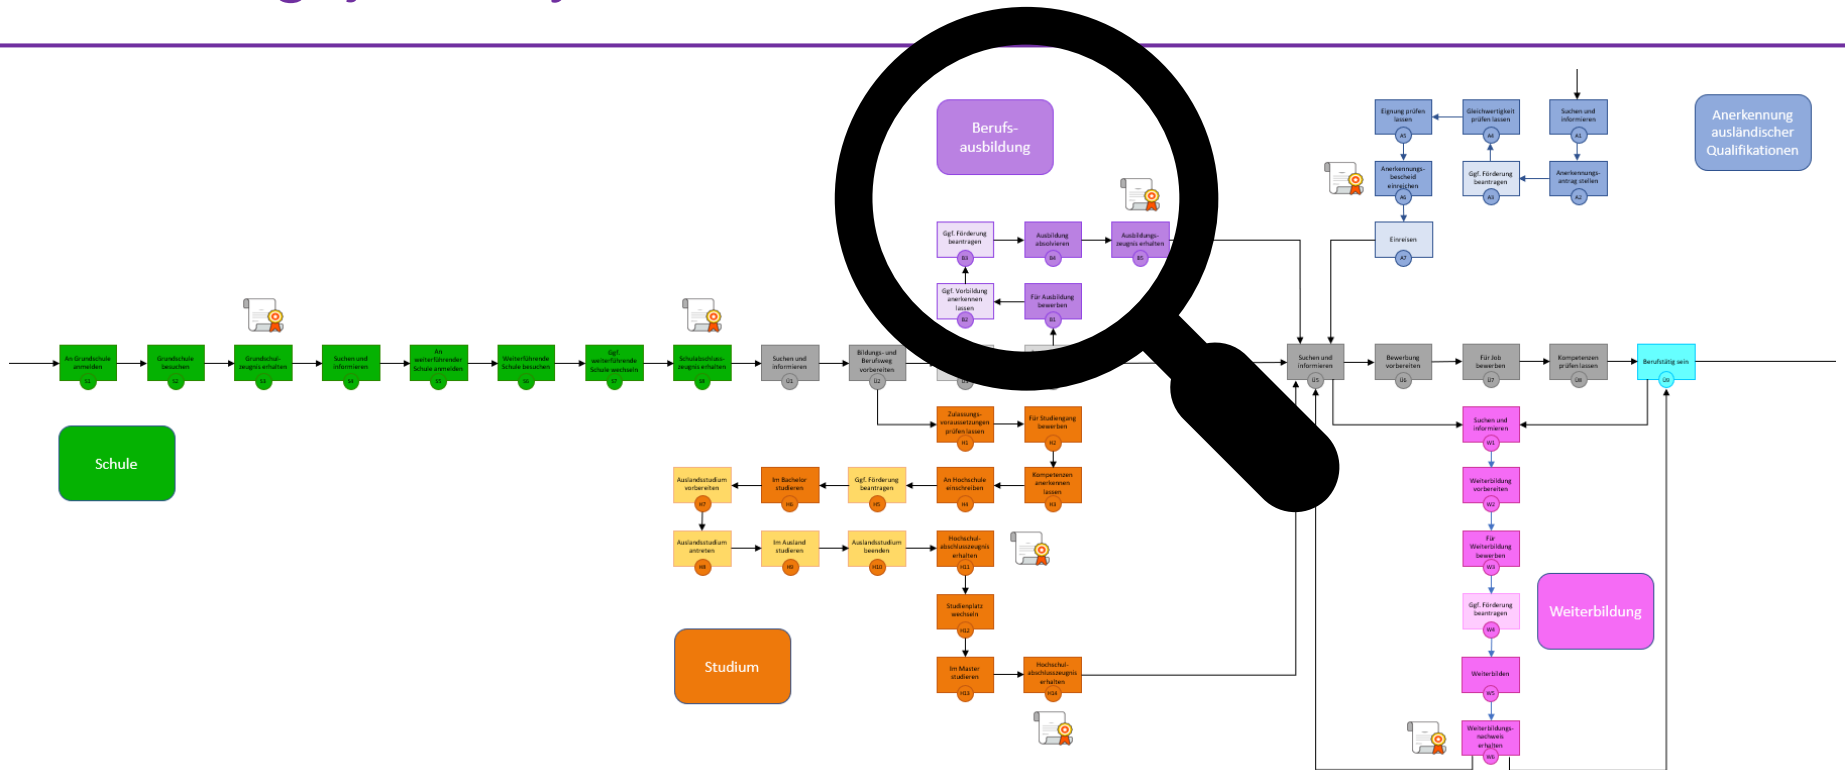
Berufsausbildung

Ggf. Förderung beantragen
B3

Ausbildung absolvieren
B4

Ausbildungszeugnis erhalten
B5

Ggf. Vorbildung anerkennen lassen
B2

Für Ausbildung bewerben
B1

Eignung prüfen lassen
A5

Gleichwertigkeit prüfen lassen
A4

Suchen und informieren
A1

Anerkennung ausländischer Qualifikationen

Anerkennungsbescheid einreichen
A6

Ggf. Förderung beantragen
A3

Anerkennungsantrag stellen
A2

Einreisen
A7

An Grundschule anmelden
S1

Grundschule besuchen
S2

Grundschulzeugnis erhalten
S3

Suchen und informieren
S4

An weiterführender Schule anmelden
S5

Weiterführende Schule besuchen
S6

Ggf. weiterführende Schule wechseln
S7

Schulabschlusszeugnis erhalten
S8

Suchen und informieren
U1

Bildungs- und Berufsweg vorbereiten
U2

Suchen und informieren
G5

Bewerbung vorbereiten
G6

Für Job bewerben
G7

Kompetenzen prüfen lassen
G8

Berufstätig sein
G9

Schule

Zulassungsvoraussetzungen prüfen lassen
H1

Für Studiengang bewerben
H2

Suchen und informieren
W1

Auslandsstudium vorbereiten
H7

Im Bachelor studieren
H6

Ggf. Förderung beantragen
H5

An Hochschule einschreiben
H4

Kompetenzen anerkennen lassen
H3

Weiterbildung vorbereiten
W2

Auslandsstudium antreten
H8

Im Ausland studieren
H9

Auslandsstudium beenden
H10

Hochschulabschlusszeugnis erhalten
H11

Für Weiterbildung bewerben
W3

Studienplatz wechseln
H12

Ggf. Förderung beantragen
W4

Weiterbildung

Studium

Im Master studieren
H13

Hochschulabschlusszeugnis erhalten
H14

Weiterbilden
W5

Weiterbildungsnachweis erhalten
W6